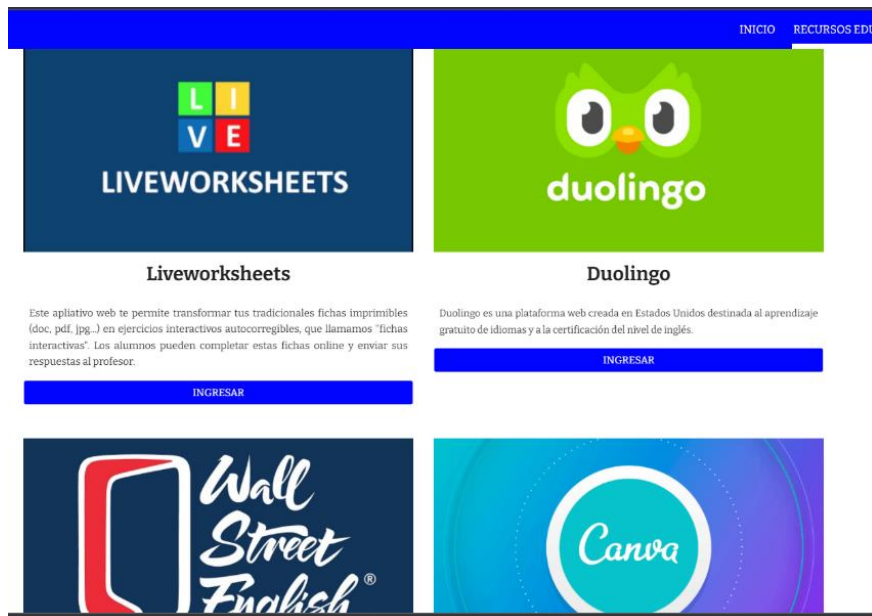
INICIO RECURSOS EDU

L I
V E
LIVEWORKSHEETS

duolingo

Liveworksheets

Este apliativo web te permite transformar tus tradicionales fichas imprimibles (doc, pdf, jpg...) en ejercicios interactivos autocorregibles, que llamamos "fichas interactivas". Los alumnos pueden completar estas fichas online y enviar sus respuestas al profesor.

INGRESAR

Duolingo

Duolingo es una plataforma web creada en Estados Unidos destinada al aprendizaje gratuito de idiomas y a la certificación del nivel de inglés.

INGRESAR

Wall Street English®

Canva